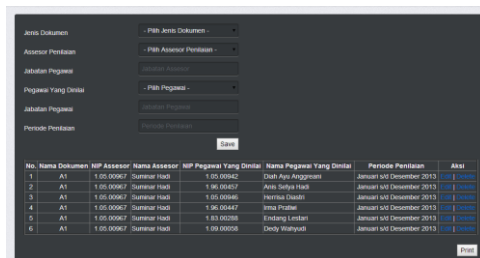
Jenis Dokumen
- Pilih Jenis Dokumen -

Assesor Penilaian
- Pilih Assesor Penilaian -

Jabatan Pegawai
Jabatan Assesor

Pegawai Yang Dinilai
- Pilih Pegawai -

Jabatan Pegawai
Jabatan Pegawai

Periode Penilaian
Periode Penilaian

Save

| No. | Nama Dokumen | NIP Assesor | Nama Assesor | NIP Pegawai Yang Dinilai | Nama Pegawai Yang Dinilai | Periode Penilaian | Aksi |
|---|---|---|---|---|---|---|---|
| 1 | A1 | 1.05.00967 | Suminar Hadi | 1.05.00942 | Diah Ayu Anggreani | Januari s/d Desember 2013 | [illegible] |
| 2 | A1 | 1.05.00967 | Suminar Hadi | 1.96.00457 | Anis Setya Hadi | Januari s/d Desember 2013 | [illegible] |
| 3 | A1 | 1.05.00967 | Suminar Hadi | 1.05.00946 | Horrisa Diastri | Januari s/d Desember 2013 | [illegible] |
| 4 | A1 | 1.05.00967 | Suminar Hadi | 1.96.00447 | Irma Pratiwi | Januari s/d Desember 2013 | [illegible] |
| 5 | A1 | 1.05.00967 | Suminar Hadi | 1.83.00288 | Endang Lestari | Januari s/d Desember 2013 | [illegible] |
| 6 | A1 | 1.05.00967 | Suminar Hadi | 1.09.00058 | Dedy Wahyudi | Januari s/d Desember 2013 | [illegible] |

Print